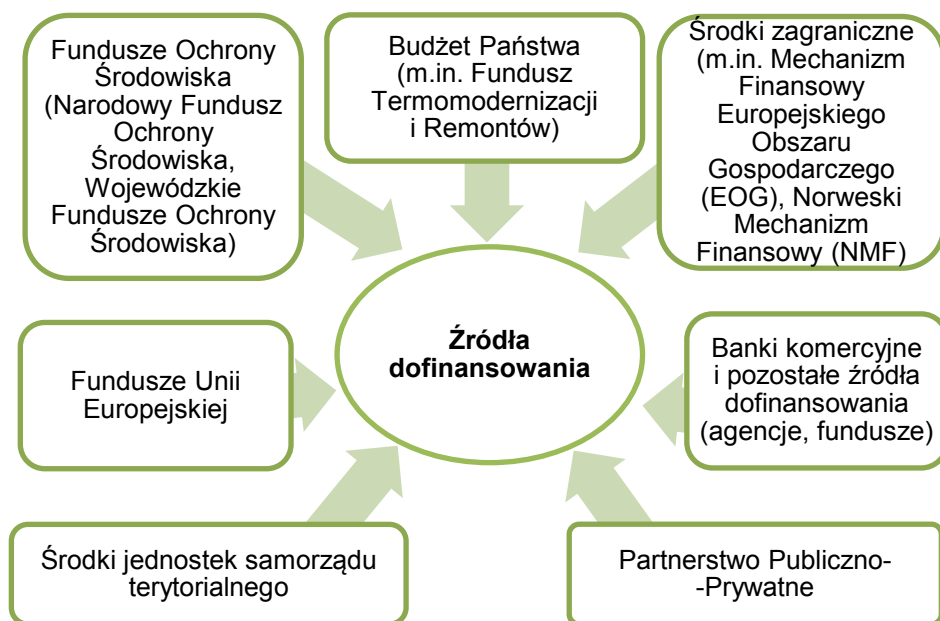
Fundusze Ochrony Środowiska (Narodowy Fundusz Ochrony Środowiska, Wojewódzkie Fundusze Ochrony Środowiska)

Budżet Państwa (m.in. Fundusz Termomodernizacji i Remontów)

Środki zagraniczne (m.in. Mechanizm Finansowy Europejskiego Obszaru Gospodarczego (EOG), Norweski Mechanizm Finansowy (NMF)

**Źródła dofinansowania**

Fundusze Unii Europejskiej

Banki komercyjne i pozostałe źródła dofinansowania (agencje, fundusze)

Środki jednostek samorządu terytorialnego

Partnerstwo Publiczno-Prywatne